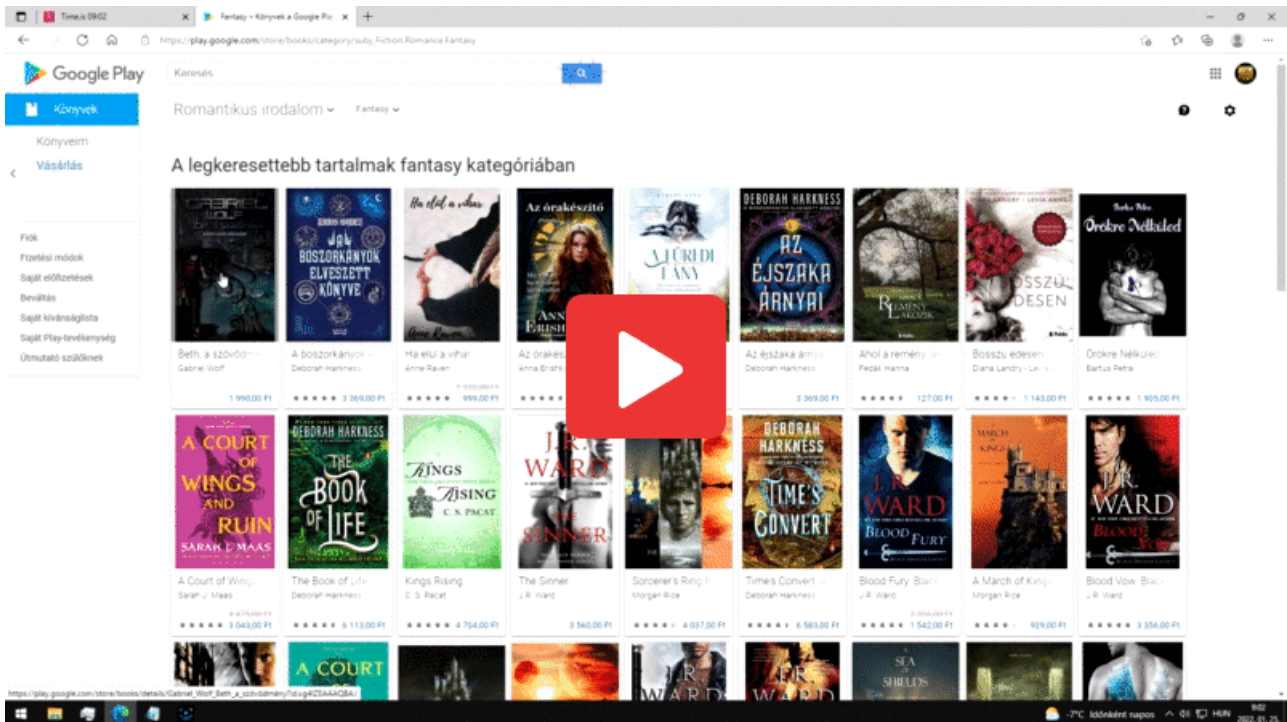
Time.is 09:02
Fantasy – Könyvek a Google Pl...
https://play.google.com/store/books/category/subj_Fiction Romance Fantasy

Google Play
Keresés

Könyvek
Könyveim
Vásárlás

Fiók
Fizetési módok
Saját előfizetések
Beváltás
Saját kívánságlista
Saját Play-tevékenység
Útmutató szülőknek

Romantikus irodalom
Fantasy

A legkeresettebb tartalmak fantasy kategóriában

GABRIEL WOLF
Beth, a szövődm...
Gabriel Wolf
1 990,00 Ft

DEBORAH HARKNESS
A BOSZORKÁNYOK ELVESZETT KÖNYVE
A boszorkányok...
Deborah Harkness
3 369,00 Ft

Ha elül a vihar
Anne Raven
Ha elül a vihar
Anne Raven
999,00 Ft

Az órakészítő
ANNA ERISH
Az órakész...
Anna Erishk...

A FÜRDI LÁNY

DEBORAH HARKNESS
AZ ÉJSZAKA ÁRNYAI
Az éjszaka árnya...
Deborah Harkness
3 369,00 Ft

REMÉNY LAKOZIK
Ahol a remény la...
Fedák Hanna
127,00 Ft

BOSSZÚ ÉDESEN
Bosszú édesen
Diana Landry - Leila...
1 143,00 Ft

Bartus Petra
Örökre Nélküled
Örökre Nélküled
Bartus Petra
1 905,00 Ft

A COURT OF WINGS AND RUIN
SARAH J. MAAS
A Court of Wings...
Sarah J. Maas
3 043,00 Ft

DEBORAH HARKNESS
THE BOOK OF LIFE
The Book of Life
Deborah Harkness
6 113,00 Ft

KINGS RISING
C. S. PACAT
Kings Rising
C. S. Pacat
4 704,00 Ft

J. R. WARD
THE SINNER
The Sinner
J. R. Ward
3 560,00 Ft

Sorcerer's Ring...
Morgan Rice
4 037,00 Ft

DEBORAH HARKNESS
TIME'S CONVERT
Time's Convert
Deborah Harkness
6 583,00 Ft

J. R. WARD
BLOOD FURY
Blood Fury: Black...
J. R. Ward
1 542,00 Ft

MARCH OF KINGS
A March of Kings
Morgan Rice
929,00 Ft

J. R. WARD
BLOOD VOW
Blood Vow: Black...
J. R. Ward
3 356,00 Ft

A COURT
J. R. WARD
J. R. WARD
SEA OF SHIELDS

https://play.google.com/store/books/details/Gabriel_Wolf_Beth_a_szövődmény?id=g4IZ5AAAQBAJ

-7°C Időnként napos
HUN
9:02
2022. 01. 21.